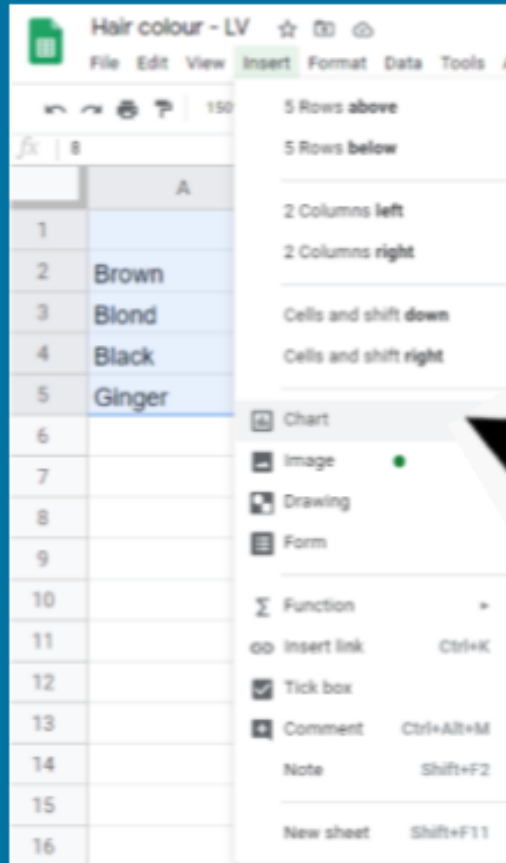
Hair colour - LV

File Edit View Insert Format Data Tools

150

fx 8

A

1
2 Brown
3 Blond
4 Black
5 Ginger
6
7
8
9
10
11
12
13
14
15
16

5 Rows above
5 Rows below

2 Columns left
2 Columns right

Cells and shift down
Cells and shift right

Chart
Image
Drawing
Form

Function
Insert link Ctrl+K
Tick box
Comment Ctrl+Alt+M
Note Shift+F2

New sheet Shift+F11